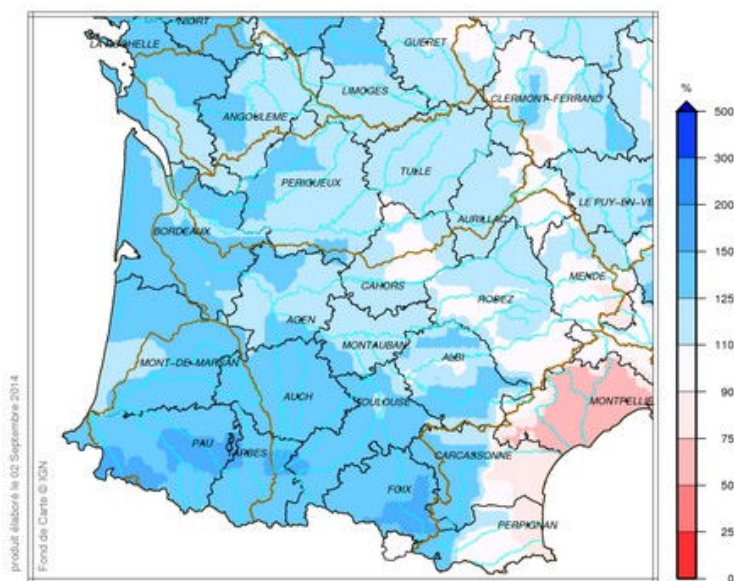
NIORT
LA ROCHELLE
GUERET
LIMOGES
CLERMONT-FERRAND
ANGOULEME
TULLE
PERIGUEUX
LE PUY-EN-VE
AURILLAC
BORDEAUX
MENDE
CAHORS
RODEZ
AGEN
MONTAUBAN
ALBI
MONT-DE-MARSAN
AUCH
TOULOUSE
MONTPELLIE
PAU
TARBES
CARCASSONNE
FOIX
PERPIGNAN

%
500
300
200
150
125
110
90
75
50
25
0

produit élaboré le 02 Septembre 2014
Fond de Carte © IGN